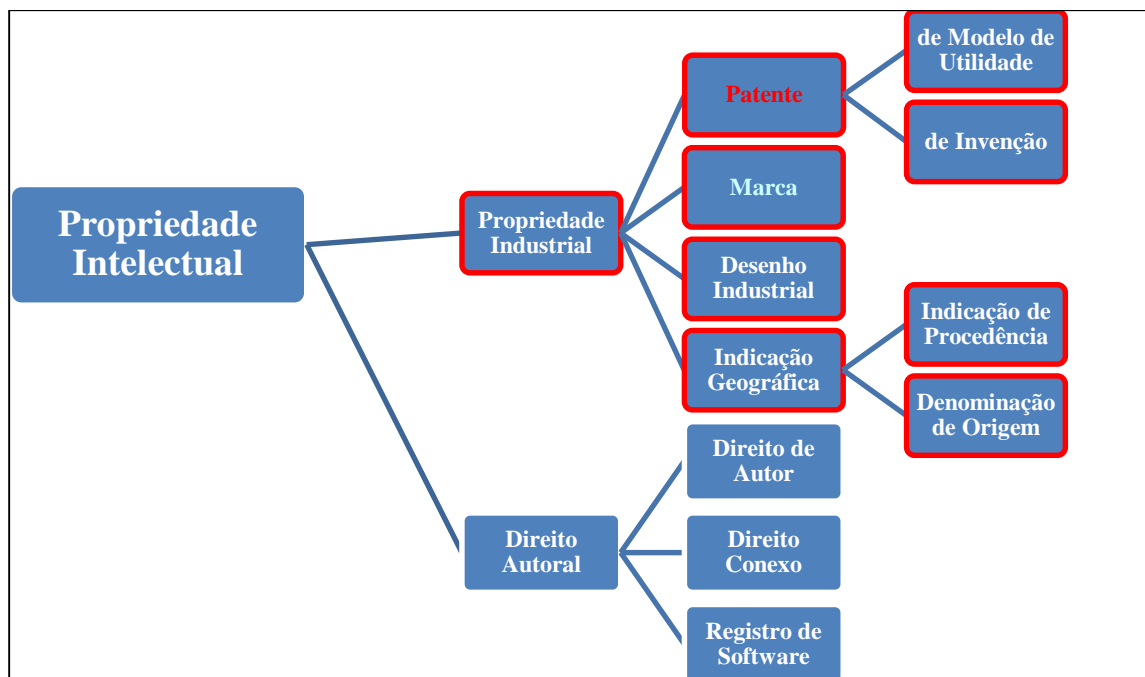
Propriedade Intelectual

Propriedade Industrial

Patente

de Modelo de Utilidade

de Invenção

Marca

Desenho Industrial

Indicação Geográfica

Indicação de Procedência

Denominação de Origem

Direito Autoral

Direito de Autor

Direito Conexo

Registro de Software